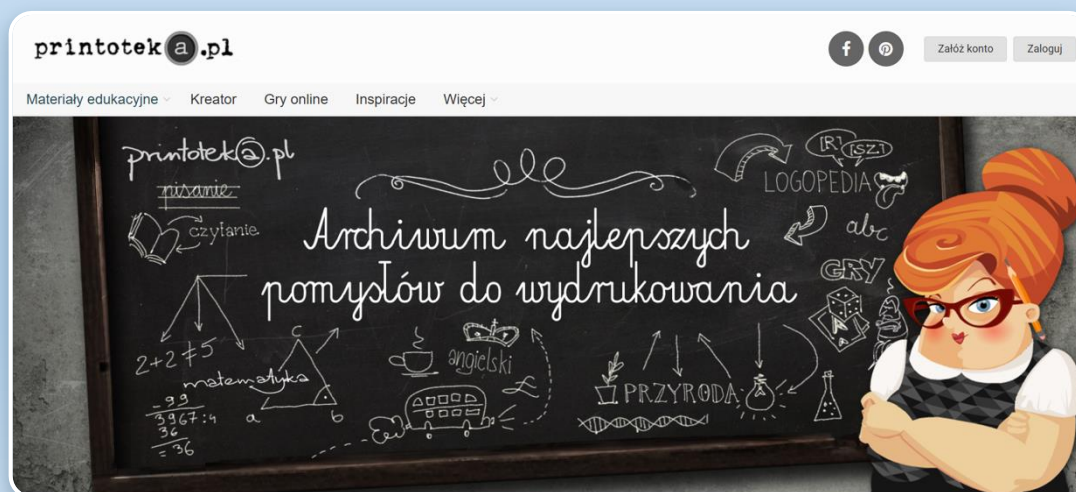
printotek@.pl

Załóż konto Zaloguj

Materiały edukacyjne Kreator Gry online Inspiracje Więcej

printotek@.pl
pisanie
czytanie
Archiwum najlepszych pomysłów do wydrukowania
LOGOPEDIA
[R] [SZ]
abc
GRY
$2+2\neq5$
matematyka
c
a
b
angielski
PRZYRODA
$-99$
$3967:4$
$36$
$=36$